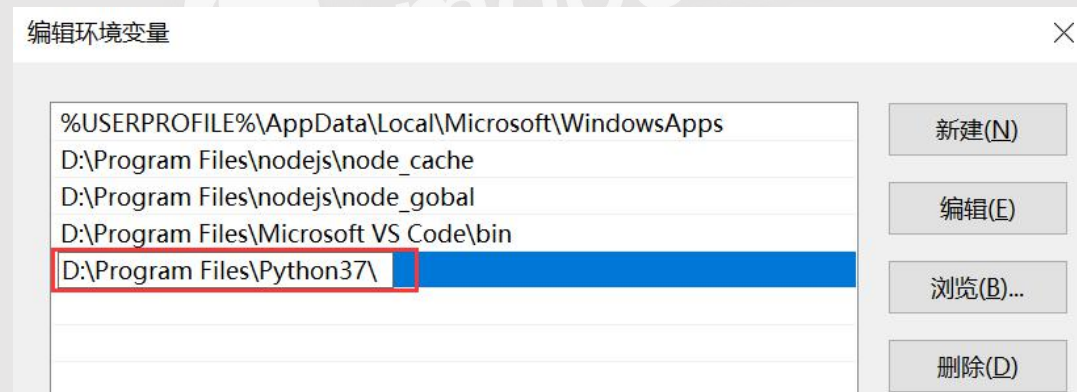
编辑环境变量

%USERPROFILE%\AppData\Local\Microsoft\WindowsApps
D:\Program Files\nodejs\node_cache
D:\Program Files\nodejs\node_gobal
D:\Program Files\Microsoft VS Code\bin
D:\Program Files\Python37\

新建(N)
编辑(E)
浏览(B)...
删除(D)